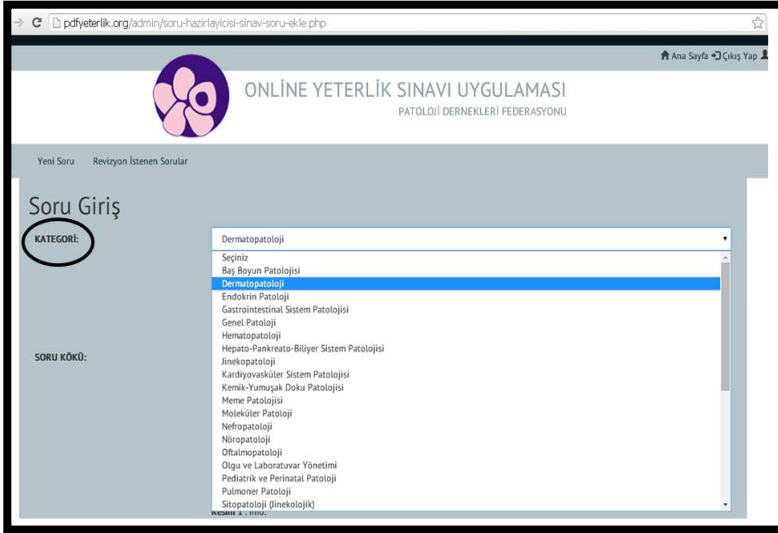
pdfyeterlik.org/admin/soru-hazirlayicisi-sinav-soru-ekle.php

Ana Sayfa Çıkış Yap

ONLİNE YETERLİK SINAVI UYGULAMASI
PATOLOJİ DERNEKLERİ FEDERASYONU

Yeni Soru Revizyon İstenen Sorular

Soru Giriş

KATEGORİ:

Dermatopatoloji

Seçiniz
Baş Boyun Patolojisi
Dermatopatoloji
Endokrin Patoloji
Gastrointestinal Sistem Patolojisi
Genel Patoloji
Hematopatoloji
Hepato-Pankreato-Biliyer Sistem Patolojisi
Jinekopatoloji
Kardiyovasküler Sistem Patolojisi
Kemik-Yumuşak Doku Patolojisi
Meme Patolojisi
Moleküler Patoloji
Nefropatoloji
Nöropatoloji
Oftalmopatoloji
Olgu ve Laboratuvar Yönetimi
Pediatrik ve Perinatal Patoloji
Pulmoner Patoloji
Sitopatoloji (Jinekolojik)

SORU KÖKÜ:

Resim 1 : Info: